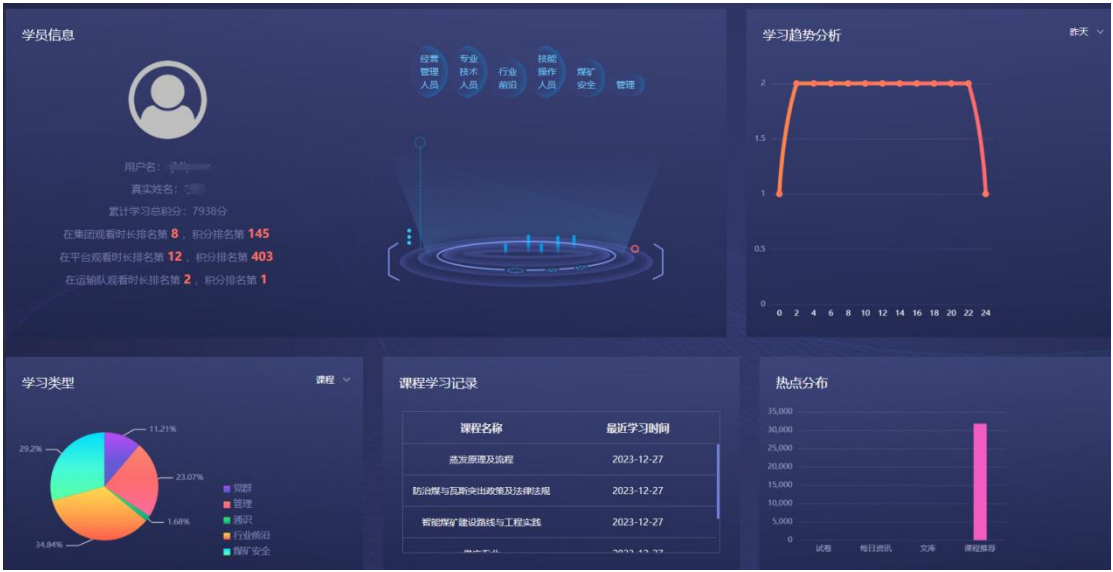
学员信息

经营管理人员　专业技术人员　行业前沿　技能操作人员　煤矿安全　管理

用户名：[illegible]
真实姓名：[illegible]
累计学习总积分：7938分
在集团观看时长排名第 8 ，积分排名第 145
在平台观看时长排名第 12 ，积分排名第 403
在运输队观看时长排名第 2 ，积分排名第 1

学习趋势分析

昨天

2
1.5
1
0.5
0
0 2 4 6 8 10 12 14 16 18 20 22 24

学习类型

课程

11.21%
29.2%
23.07%
1.68%
34.84%

党群
管理
通识
行业前沿
煤矿安全

课程学习记录

| 课程名称 | 最近学习时间 |
|---|---|
| 蒸发原理及流程 | 2023-12-27 |
| 防治煤与瓦斯突出政策及法律法规 | 2023-12-27 |
| 智能煤矿建设路线与工程实践 | 2023-12-27 |
| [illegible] | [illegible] |

热点分布

35,000
30,000
25,000
20,000
15,000
10,000
5,000
0
试卷　每日资讯　文库　课程推荐